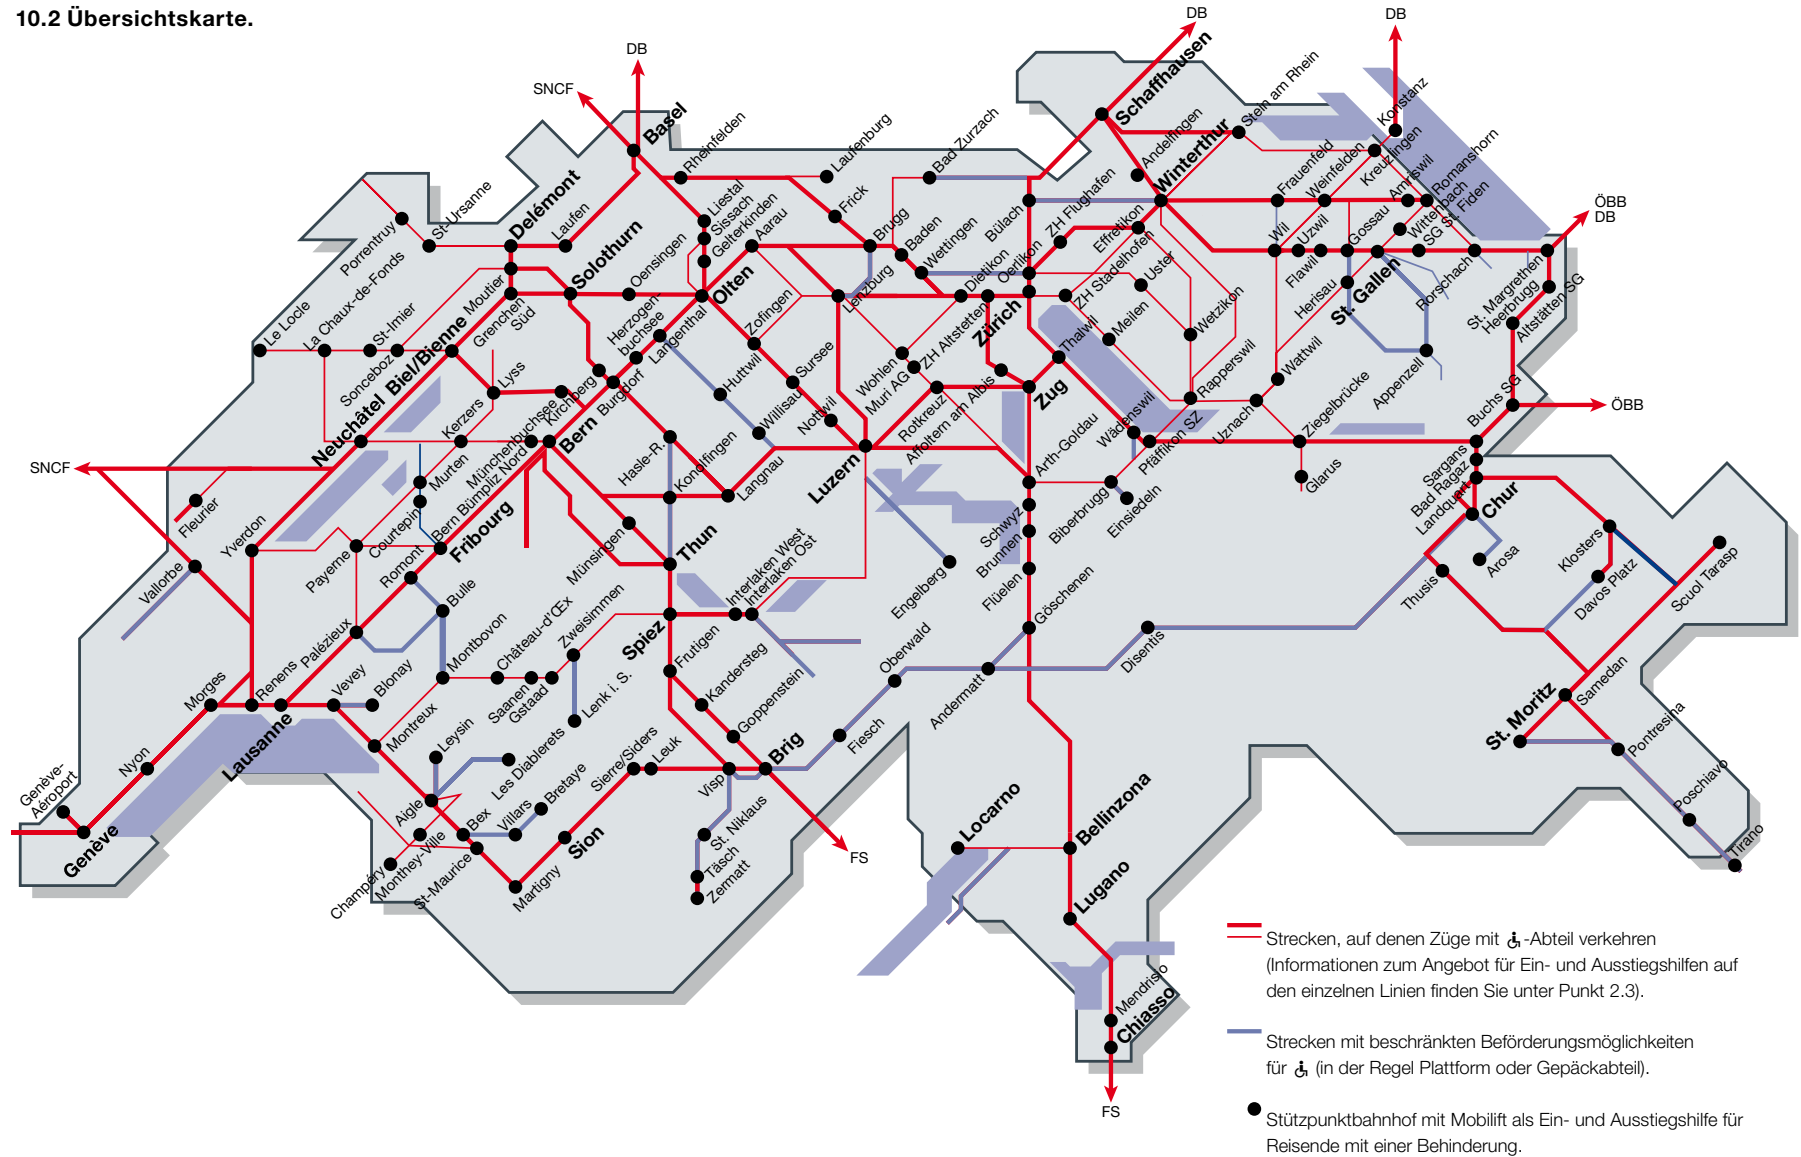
10.2 Übersichtskarte.

DB
DB
DB
SNCF
ÖBB
DB
ÖBB
SNCF
FS
FS

Basel
Rheinfelden
Laufenburg
Bad Zurzach
Schaffhausen
Stein am Rhein
Konstanz
Kreuzlingen
Romanshorn
Amriswil
Andelfingen
Winterthur
Frauenfeld
Weinfelden
Wittenbach
SG St. Fiden
Delémont
Laufen
St-Ursanne
Porrentruy
Liestal
Sissach
Gelterkinden
Aarau
Frick
Brugg
Baden
Wettingen
Bülach
ZH Flughafen
Effretikon
Wil
Uzwil
Flawil
Gossau
Herisau
St. Gallen
Rorschach
St. Margrethen
Heerbrugg
Altstätten SG
Solothurn
Oensingen
Olten
Zofingen
Lenzburg
Dietikon
Oerlikon
ZH Stadelhofen
Uster
Wetzikon
Le Locle
La Chaux-de-Fonds
St-Imier
Moutier
Grenchen Süd
Herzogenbuchsee
Langenthal
Sursee
Huttwil
Wohlen
Muri AG
ZH Altstetten
Zürich
Thalwil
Meilen
Rapperswil
Wattwil
Appenzell
Sonceboz
Biel/Bienne
Lyss
Kirchberg
Burgdorf
Willisau
Nottwil
Rotkreuz
Affoltern am Albis
Zug
Wädenswil
Uznach
Ziegelbrücke
Buchs SG
Neuchâtel
Kerzers
Münchenbuchsee
Bern Bümpliz Nord
Bern
Hasle-R.
Konolfingen
Langnau
Luzern
Arth-Goldau
Pfäffikon SZ
Glarus
Sargans
Bad Ragaz
Landquart
Chur
Fleurier
Murten
Courtepin
Fribourg
Münsingen
Thun
Schwyz
Brunnen
Biberbrugg
Einsiedeln
Yverdon
Payerne
Romont
Interlaken West
Interlaken Ost
Engelberg
Flüelen
Arosa
Klosters
Vallorbe
Bulle
Spiez
Göschenen
Thusis
Davos Platz
Scuol Tarasp
Palézieux
Montbovon
Château-d'Œx
Zweisimmen
Frutigen
Oberwald
Disentis
Renens
Vevey
Blonay
Saanen
Gstaad
Lenk i. S.
Kandersteg
Goppenstein
Andermatt
Morges
Lausanne
Montreux
Leysin
Les Diablerets
Bretaye
Sierre/Siders
Leuk
Visp
Brig
Fiesch
St. Moritz
Samedan
Nyon
Aigle
Bex
Villars
Sion
St. Niklaus
Täsch
Zermatt
Pontresina
Genève-Aéroport
Genève
Champéry
Monthey-Ville
St-Maurice
Martigny
Locarno
Bellinzona
Lugano
Poschiavo
Tirano
Mendrisio
Chiasso

Strecken, auf denen Züge mit ♿-Abteil verkehren (Informationen zum Angebot für Ein- und Ausstiegshilfen auf den einzelnen Linien finden Sie unter Punkt 2.3).

Strecken mit beschränkten Beförderungsmöglichkeiten für ♿ (in der Regel Plattform oder Gepäckabteil).

Stützpunktbahnhof mit Mobilift als Ein- und Ausstiegshilfe für Reisende mit einer Behinderung.